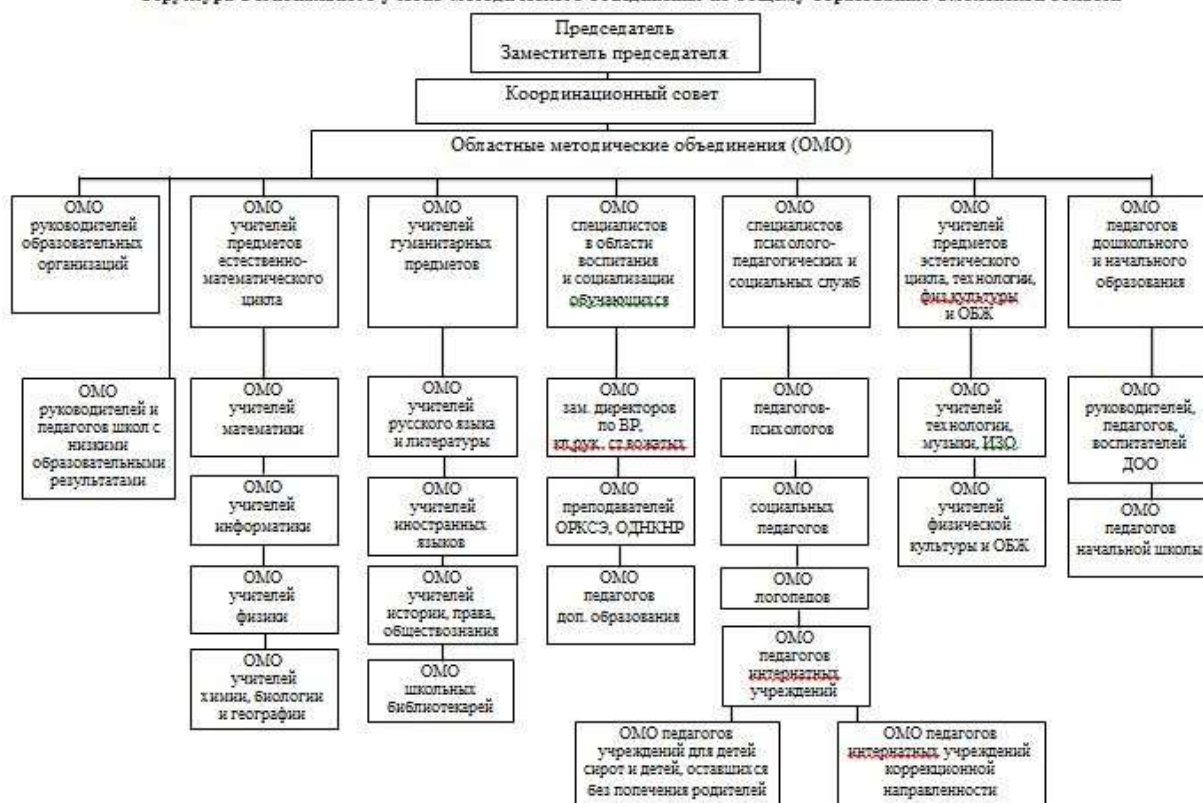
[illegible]

Председатель
Заместитель председателя

Координационный совет

Областные методические объединения (ОМО)

ОМО руководителей образовательных организаций

ОМО руководителей и педагогов школ с низкими образовательными результатами

ОМО учителей предметов естественно-математического цикла

ОМО учителей математики

ОМО учителей информатики

ОМО учителей физики

ОМО учителей химии, биологии и географии

ОМО учителей гуманитарных предметов

ОМО учителей русского языка и литературы

ОМО учителей иностранных языков

ОМО учителей истории, права, обществознания

ОМО школьных библиотекарей

ОМО специалистов в области воспитания и социализации обучающихся

ОМО зам. директоров по ВР, кл.рук., ст.вожатых

ОМО преподавателей ОРКСЭ, ОДНКНР

ОМО педагогов доп. образования

ОМО специалистов психолого-педагогических и социальных служб

ОМО педагогов-психологов

ОМО социальных педагогов

ОМО логопедов

ОМО педагогов интернатных учреждений

ОМО педагогов учреждений для детей сирот и детей, оставшихся без попечения родителей

ОМО педагогов интернатных учреждений коррекционной направленности

ОМО учителей предметов эстетического цикла, технологии, физкультуры и ОБЖ

ОМО учителей технологии, музыки, ИЗО

ОМО учителей физической культуры и ОБЖ

ОМО педагогов дошкольного и начального образования

ОМО руководителей, педагогов, воспитателей ДОО

ОМО педагогов начальной школы